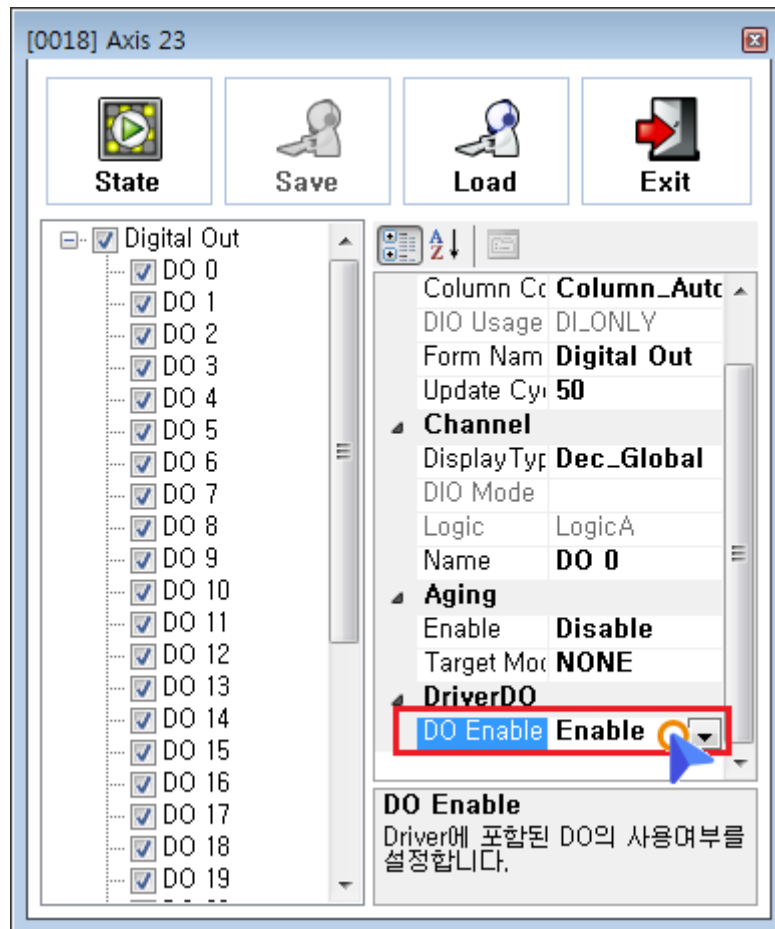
[0018] Axis 23

State
Save
Load
Exit

Digital Out
DO 0
DO 1
DO 2
DO 3
DO 4
DO 5
DO 6
DO 7
DO 8
DO 9
DO 10
DO 11
DO 12
DO 13
DO 14
DO 15
DO 16
DO 17
DO 18
DO 19

| | |
|---|---|
| Column Cc | Column_Autc |
| DIO Usage | DI_ONLY |
| Form Nam | Digital Out |
| Update Cy | 50 |
| Channel | |
| DisplayTyp | Dec_Global |
| DIO Mode | |
| Logic | LogicA |
| Name | DO 0 |
| Aging | |
| Enable | Disable |
| Target Moc | NONE |
| DriverDO | |
| DO Enable | Enable |

DO Enable
Driver에 포함된 DO의 사용여부를 설정합니다.